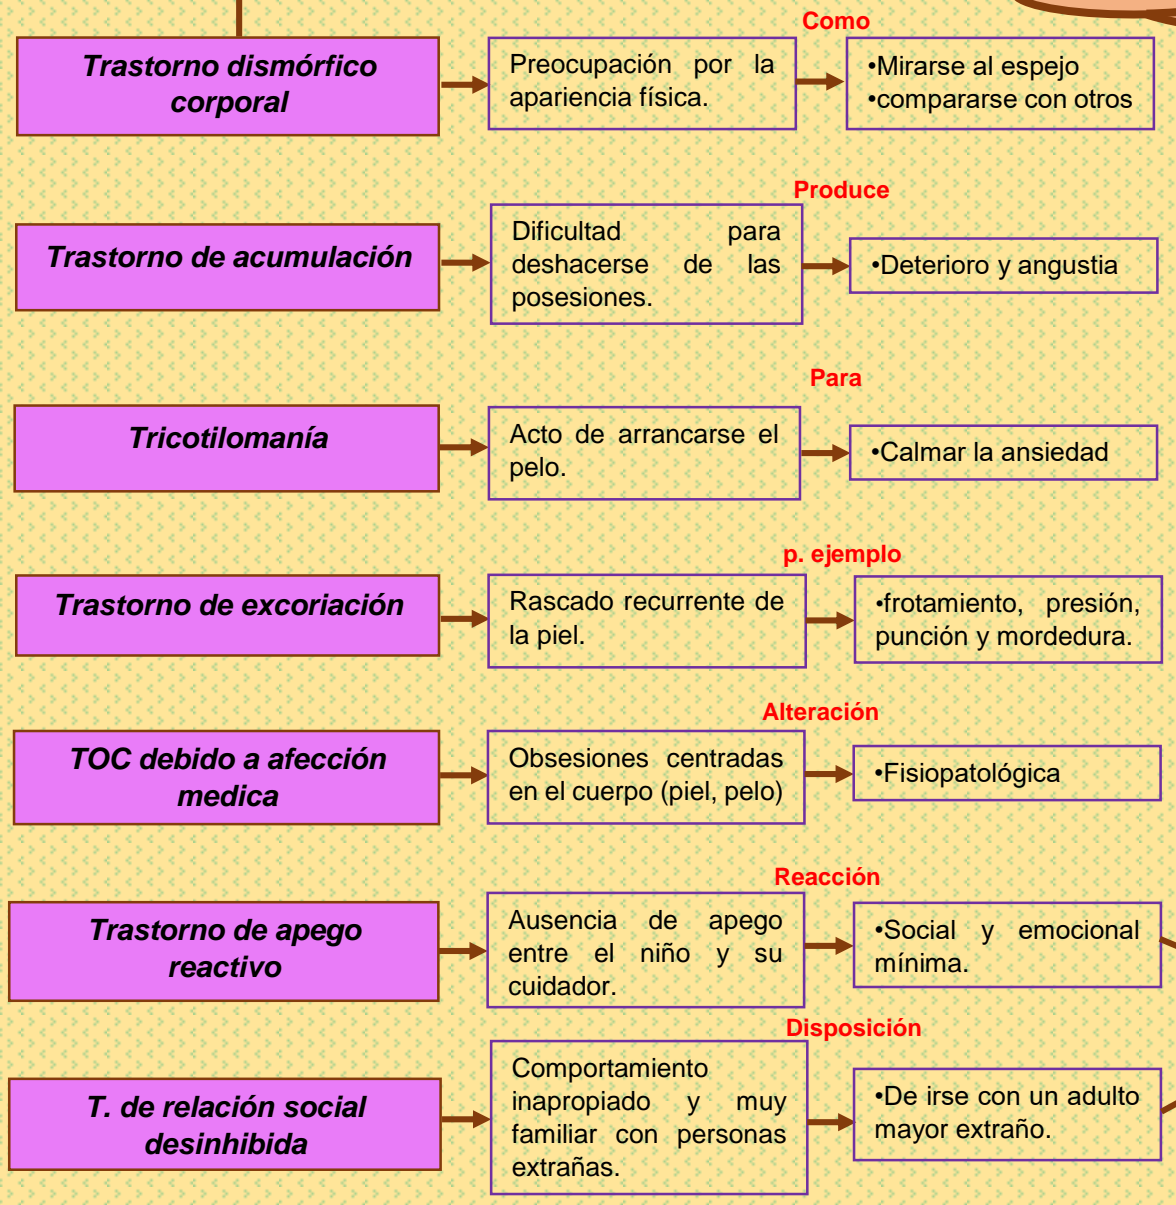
Trastorno dismórfico corporal

Preocupación por la apariencia física.

Como

•Mirarse al espejo
•compararse con otros

Trastorno de acumulación

Dificultad para deshacerse de las posesiones.

Produce

•Deterioro y angustia

Tricotilomanía

Acto de arrancarse el pelo.

Para

•Calmar la ansiedad

Trastorno de excoriación

Rascado recurrente de la piel.

p. ejemplo

•frotamiento, presión, punción y mordedura.

TOC debido a afección medica

Obsesiones centradas en el cuerpo (piel, pelo)

Alteración

•Fisiopatológica

Trastorno de apego reactivo

Ausencia de apego entre el niño y su cuidador.

Reacción

•Social y emocional mínima.

T. de relación social desinhibida

Comportamiento inapropiado y muy familiar con personas extrañas.

Disposición

•De irse con un adulto mayor extraño.